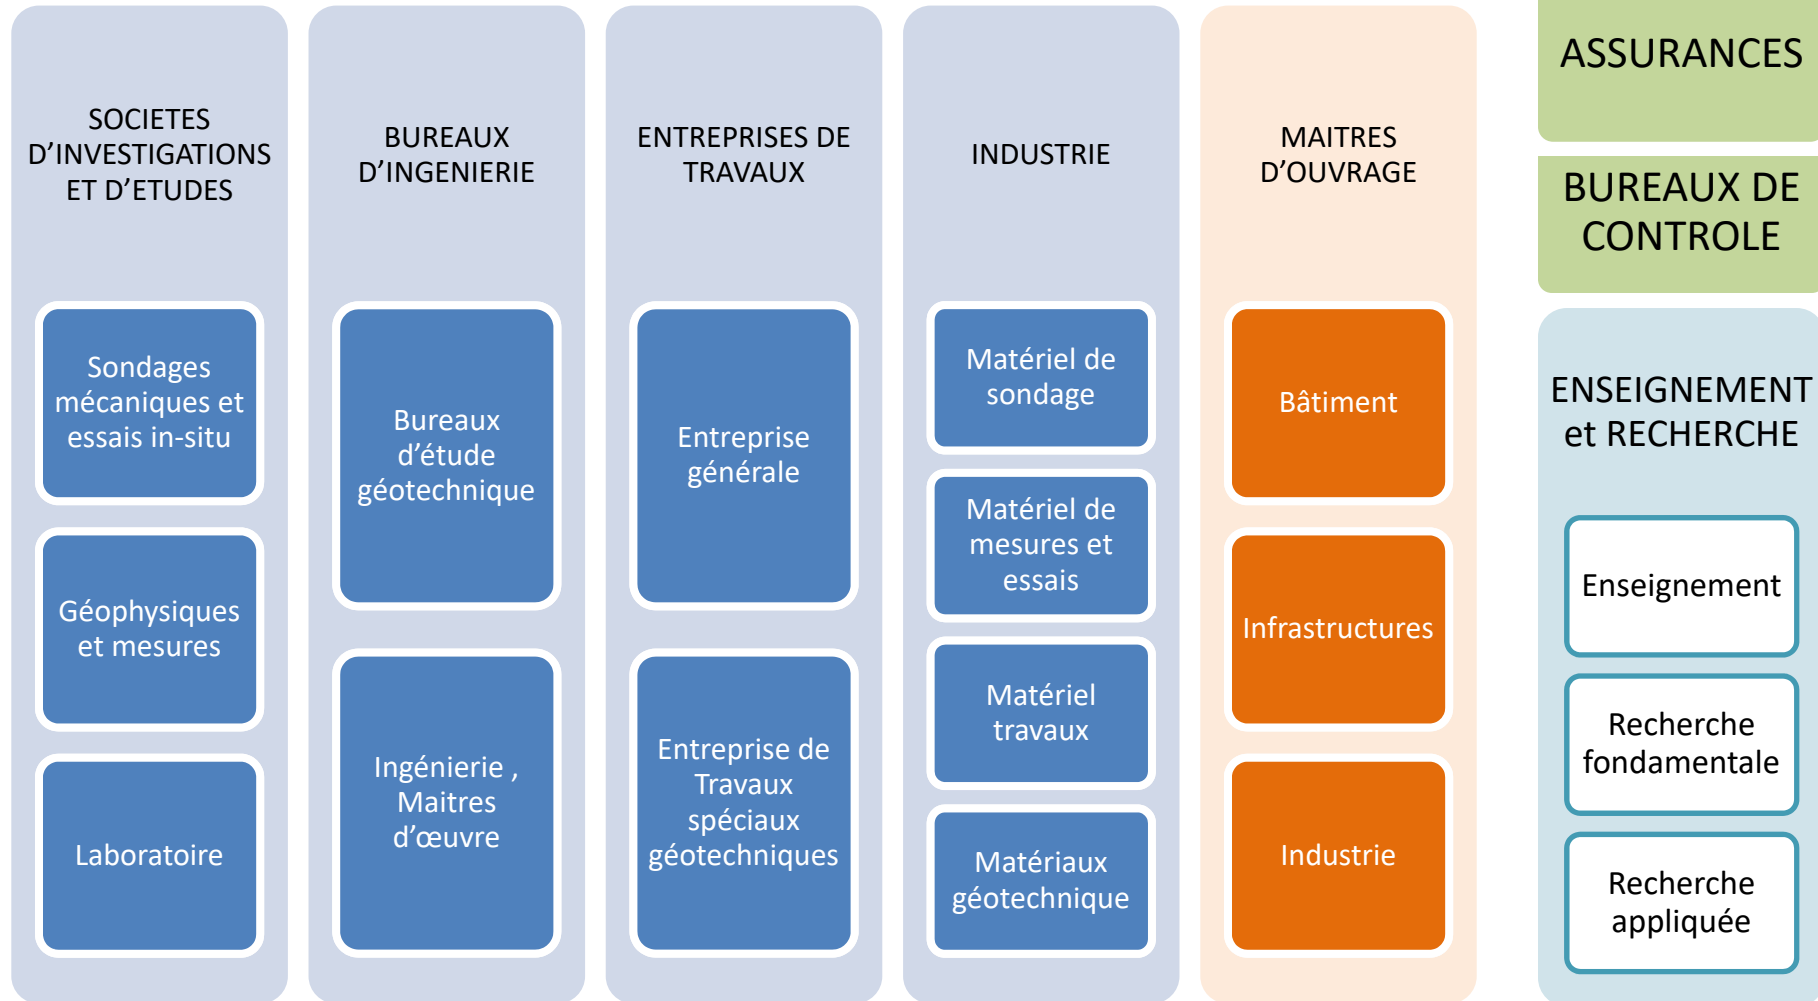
SOCIETES D’INVESTIGATIONS ET D’ETUDES

Sondages mécaniques et essais in-situ

Géophysiques et mesures

Laboratoire

BUREAUX D’INGENIERIE

Bureaux d’étude géotechnique

Ingénierie , Maitres d’œuvre

ENTREPRISES DE TRAVAUX

Entreprise générale

Entreprise de Travaux spéciaux géotechniques

INDUSTRIE

Matériel de sondage

Matériel de mesures et essais

Matériel travaux

Matériaux géotechnique

MAITRES D’OUVRAGE

Bâtiment

Infrastructures

Industrie

ASSURANCES

BUREAUX DE CONTROLE

ENSEIGNEMENT et RECHERCHE

Enseignement

Recherche fondamentale

Recherche appliquée